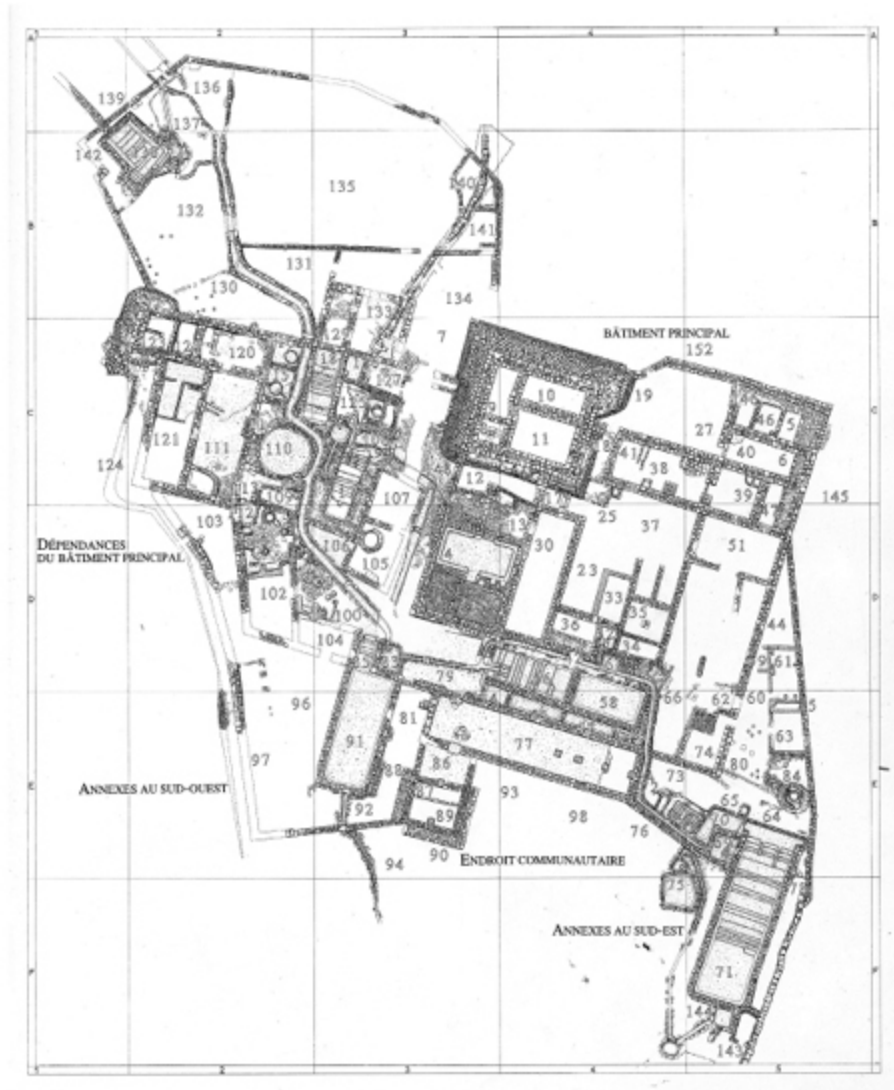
A
2
3
B
C
D
E
F
139
136
137
142
132
135
140
141
131
130
134
133
129
7
BÂTIMENT PRINCIPAL
152
19
10
11
27
46
5
40
6
120
121
111
110
124
12
41
38
39
145
107
25
37
51
103
DÉPENDANCES DU BÂTIMENT PRINCIPAL
106
105
4
30
23
33
35
102
100
36
34
44
104
79
58
66
62
60
61
63
96
91
81
77
74
80
84
97
86
93
73
ANNEXES AU SUD-OUEST
88
92
87
89
98
76
65
64
90
94
ENDROIT COMMUNAUTAIRE
75
ANNEXES AU SUD-EST
71
144
143